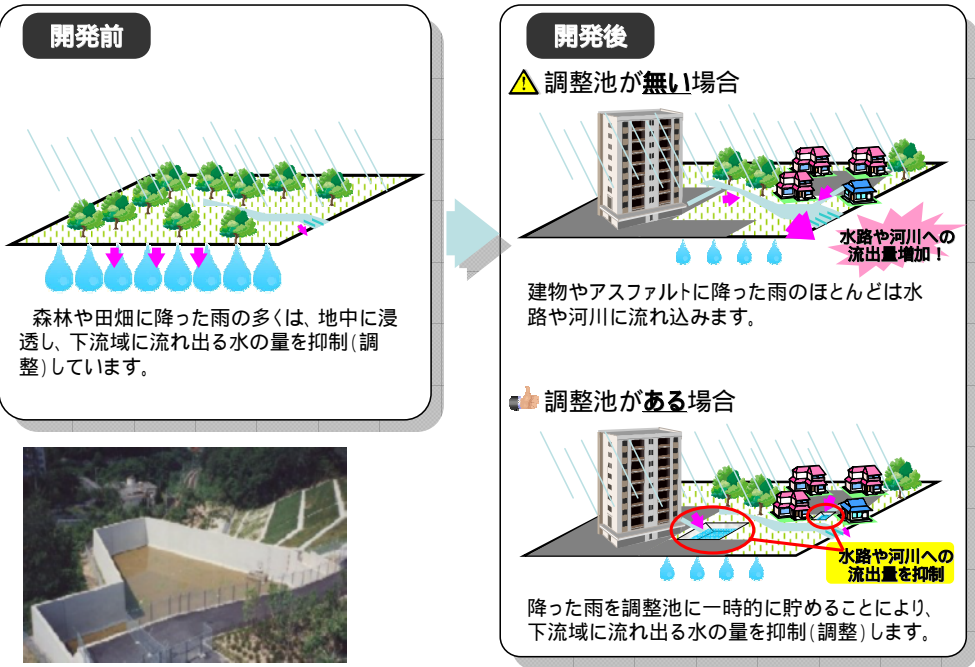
開発前

森林や田畑に降った雨の多くは、地中に浸透し、下流域に流れ出る水の量を抑制(調整)しています。

開発後

調整池が無い場合

水路や河川への流出量増加！

建物やアスファルトに降った雨のほとんどは水路や河川に流れ込みます。

調整池がある場合

水路や河川への流出量を抑制

降った雨を調整池に一時的に貯めることにより、下流域に流れ出る水の量を抑制(調整)します。